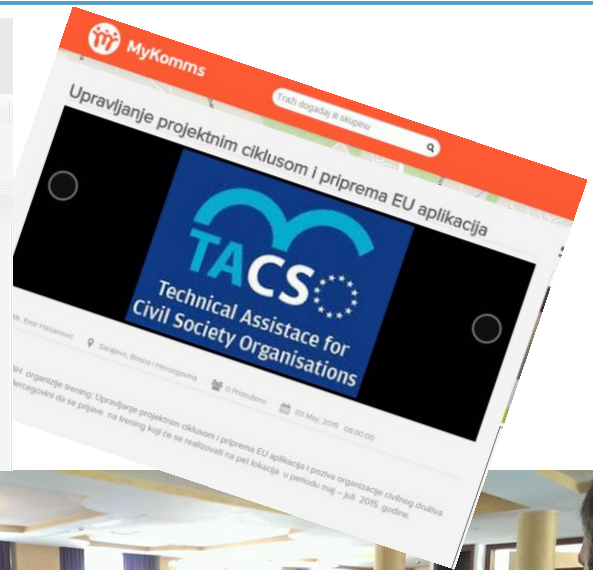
MyKomms

Traži događaj ili skupinu

Upravljanje projektnim ciklusom i priprema EU aplikacija

TACSO
Technical Assistance for Civil Society Organisations

Mr. Emir Hasanovic

Sarajevo, Bosna i Hercegovina

0 Prisutnih

03 May, 2015 08:00:00

BiH organizira trening: Upravljanje projektnim ciklusom i priprema EU aplikacija i poziva organizacije civilnog društva u Hercegovini da se prijave na trening koji će se realizovati na pet lokacija u periodu maj – juli 2015. godine.